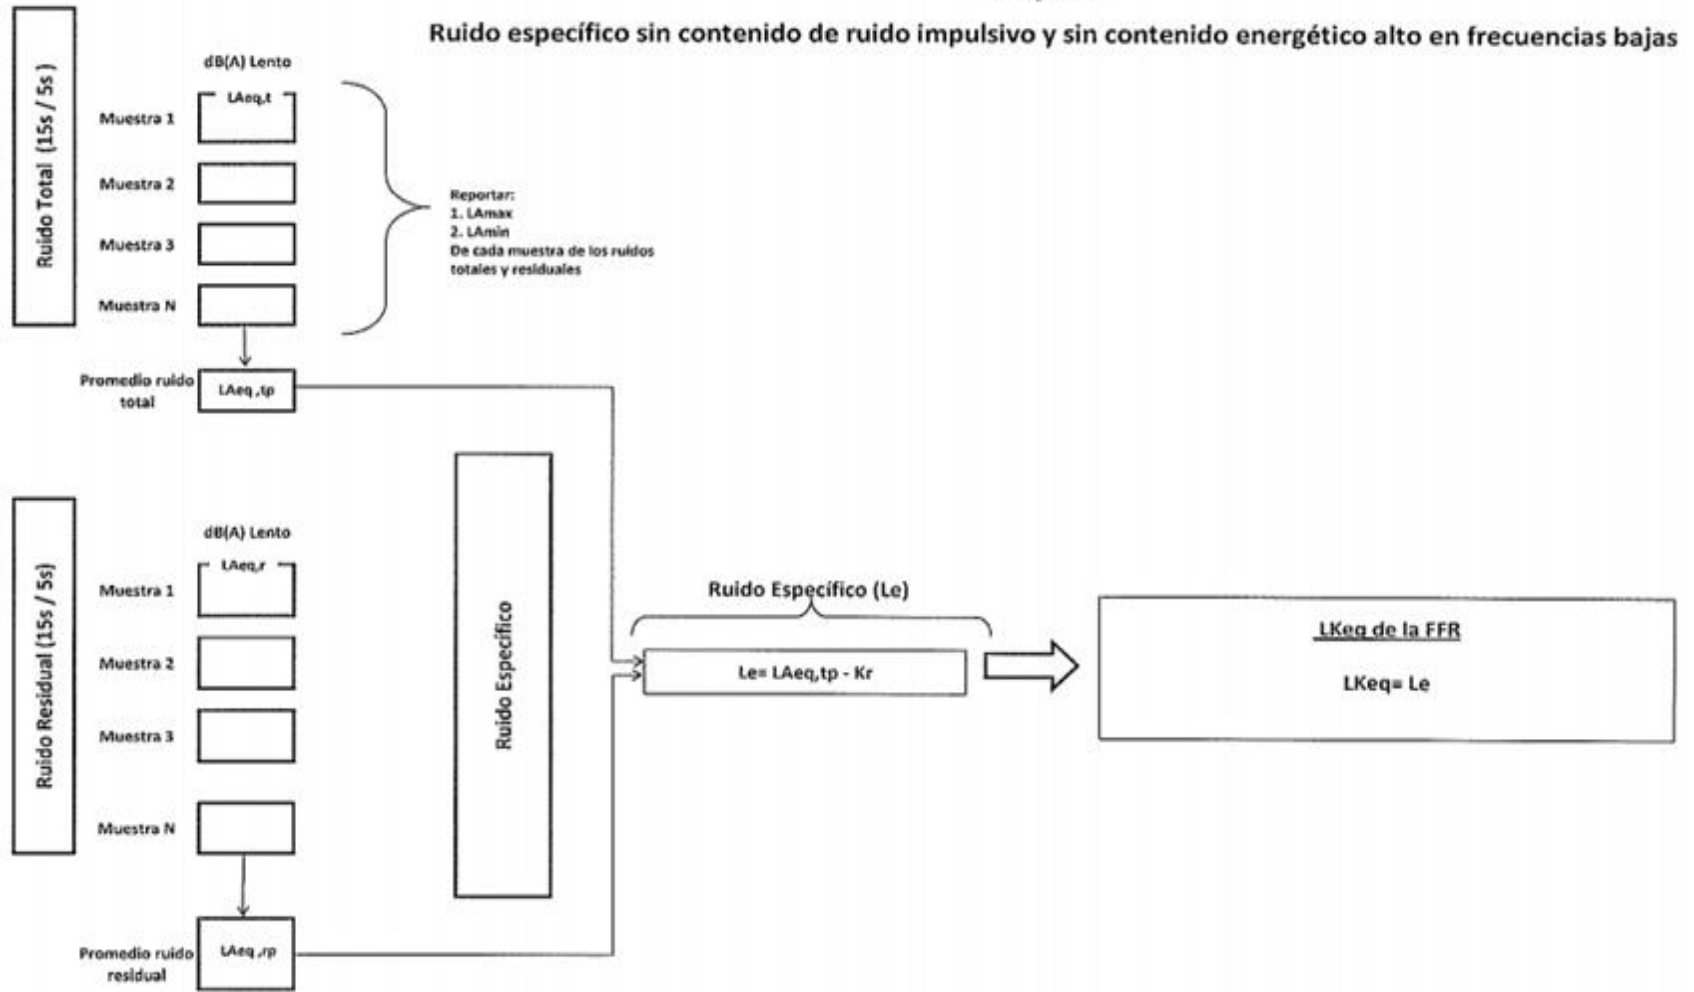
Ruido específico sin contenido de ruido impulsivo y sin contenido energético alto en frecuencias bajas

Ruido Total (15s / 5s)

dB(A) Lento

LAeq,t

Muestra 1

Muestra 2

Muestra 3

Muestra N

Reportar:
1. LAmax
2. LAmin
De cada muestra de los ruidos totales y residuales

Promedio ruido total

LAeq ,tp

Ruido Residual (15s / 5s)

dB(A) Lento

LAeq,r

Muestra 1

Muestra 2

Muestra 3

Muestra N

Promedio ruido residual

LAeq ,rp

Ruido Específico

Ruido Específico (Le)

Le= LAeq,tp - Kr

LKeq de la FFR

LKeq= Le